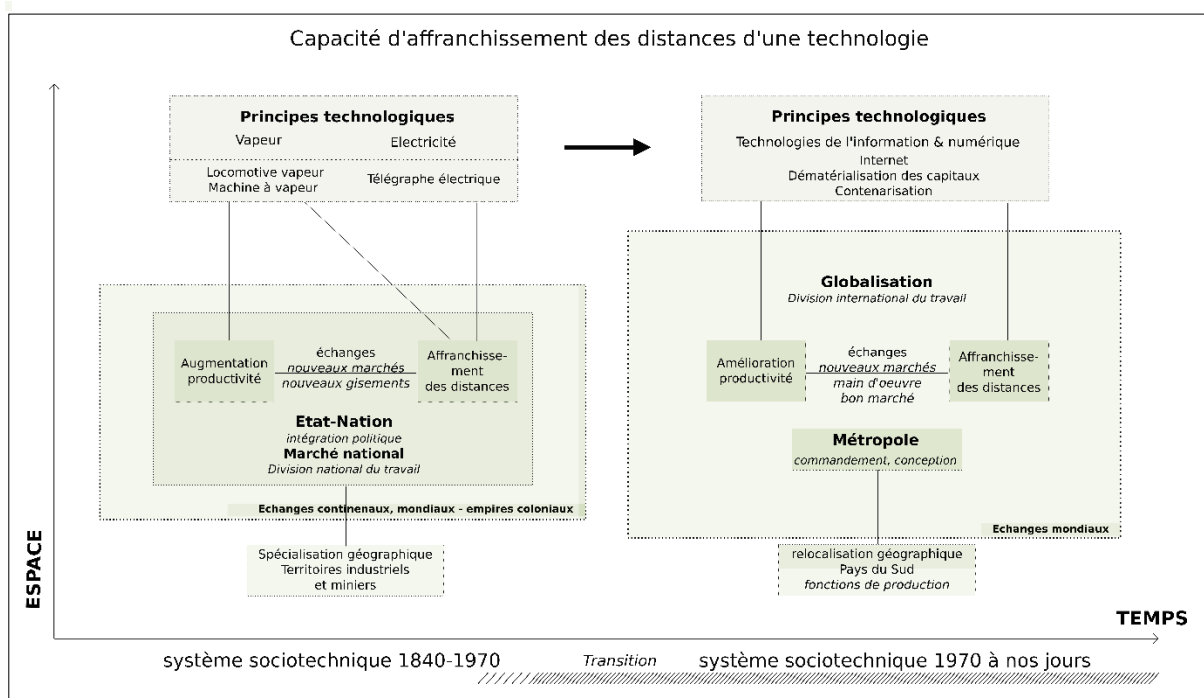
Capacité d'affranchissement des distances d'une technologie

Principes technologiques
Vapeur
Electricité
Locomotive vapeur
Machine à vapeur
Télégraphe électrique

Augmentation productivité
échanges
*nouveaux marchés*
*nouveaux gisements*
Affranchissement des distances

Etat-Nation
*intégration politique*
Marché national
*Division national du travail*

Echanges continenaux, mondiaux - empires coloniaux

Spécialisation géographique
Territoires industriels et miniers

Principes technologiques
Technologies de l'information & numérique
Internet
Dématérialisation des capitaux
Contenarisation

Globalisation
*Division international du travail*

Amélioration productivité
échanges
*nouveaux marchés*
*main d'oeuvre bon marché*
Affranchissement des distances

Métropole
*commandement, conception*

Echanges mondiaux

relocalisation géographique
Pays du Sud
*fonctions de production*

ESPACE

TEMPS

système sociotechnique 1840-1970
*Transition*
système sociotechnique 1970 à nos jours